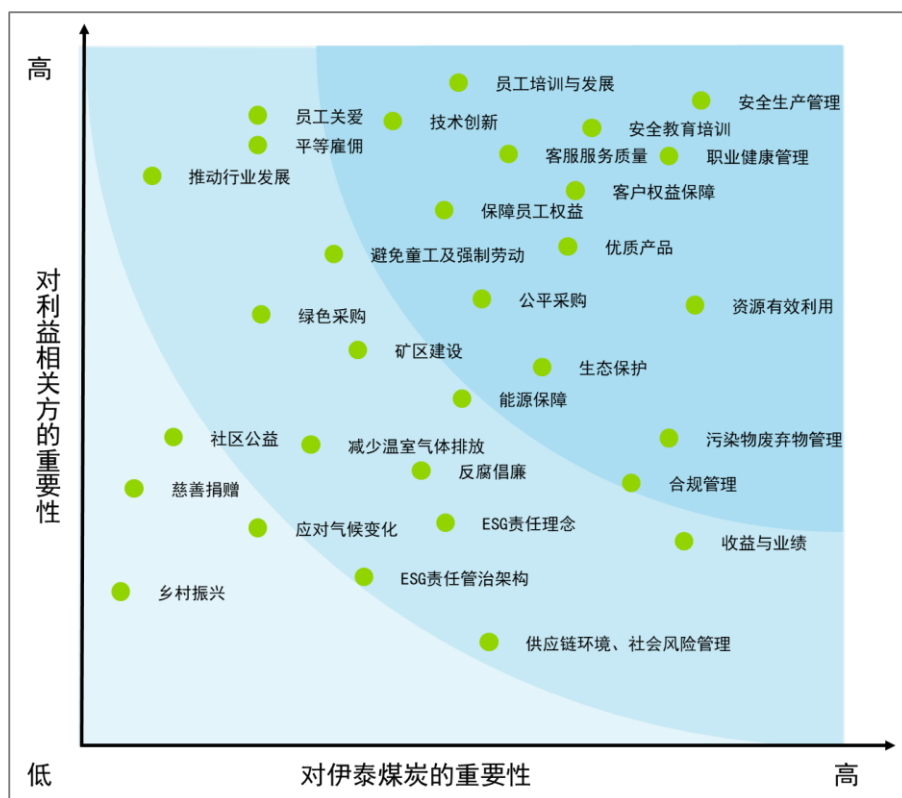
高

对利益相关方的重要性

员工培训与发展
安全生产管理
员工关爱
技术创新
安全教育培训
平等雇佣
客服服务质量
职业健康管理
推动行业发展
客户权益保障
保障员工权益
避免童工及强制劳动
优质产品
公平采购
资源有效利用
绿色采购
矿区建设
生态保护
能源保障
社区公益
减少温室气体排放
污染物废弃物管理
反腐倡廉
合规管理
慈善捐赠
应对气候变化
ESG责任理念
收益与业绩
乡村振兴
ESG责任管治架构
供应链环境、社会风险管理

低
对伊泰煤炭的重要性
高